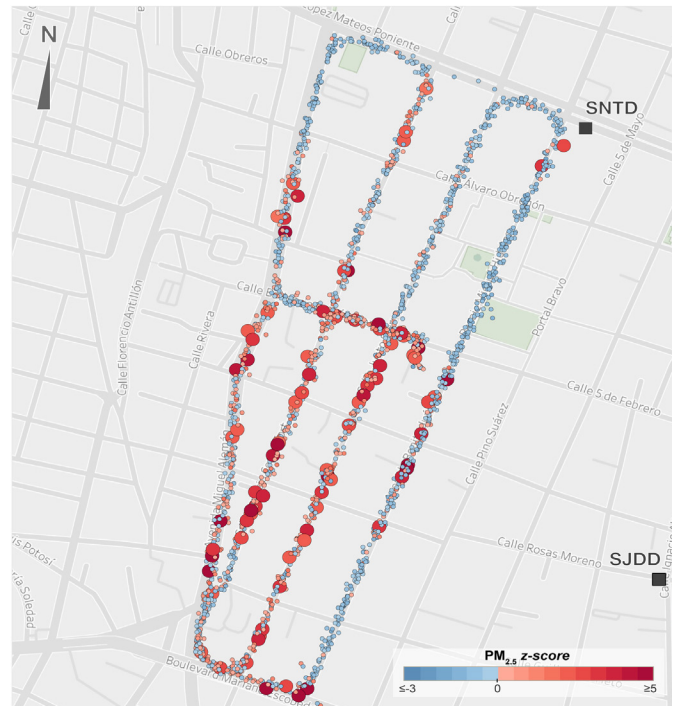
N
Calle
López Mateos Poniente
Calle Obreros
SNTD
Calle 5 de Mayo
Calle Alvaro Obregón
Calle Florencio Antillón
Calle Rivera
Calle
Portal Bravo
Calle 5 de Febrero
Calle Pino Suárez
Calle Miguel Alemán
Calle Rosas Moreno
SJDD
Luis Potosí
Calle Soledad
Boulevard Mariano Escobedo
Calle
$PM_{2.5}$ z-score
≤-3
0
≥5